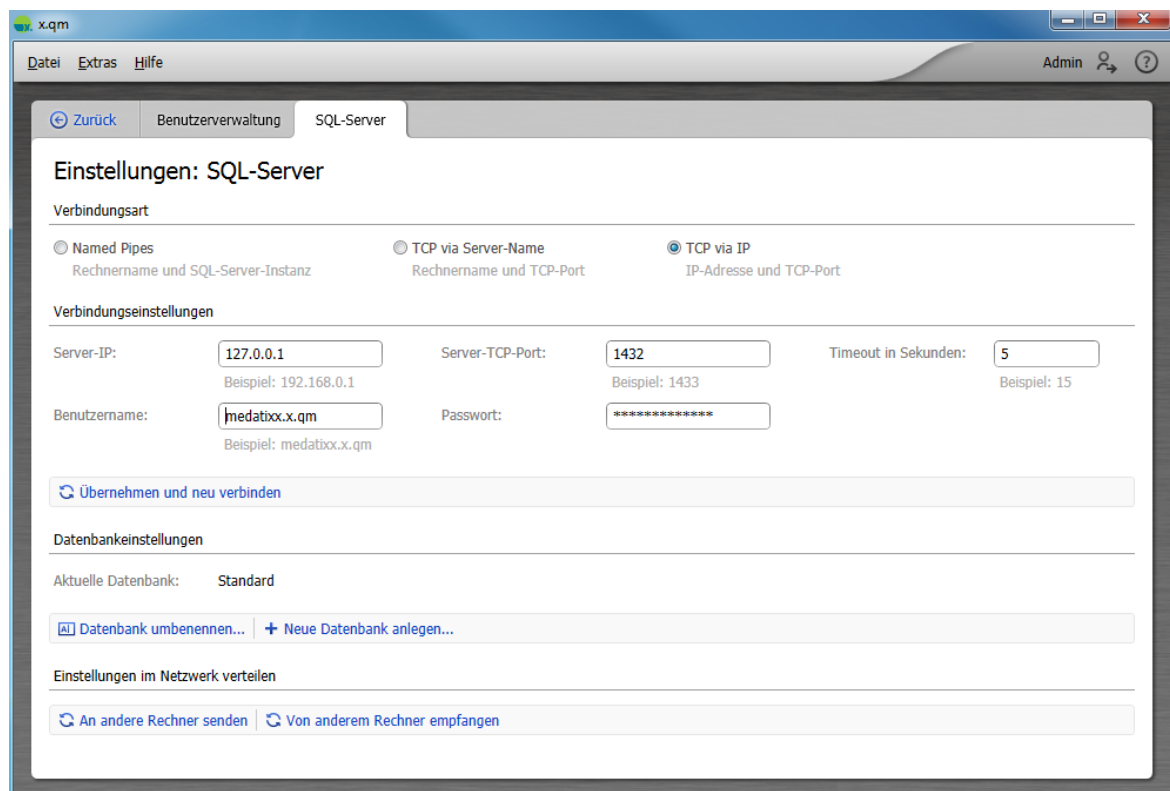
x.qm

Datei Extras Hilfe

Admin

Zurück | Benutzerverwaltung | SQL-Server

Einstellungen: SQL-Server

Verbindungsart

Named Pipes
Rechnername und SQL-Server-Instanz

TCP via Server-Name
Rechnername und TCP-Port

TCP via IP
IP-Adresse und TCP-Port

Verbindungseinstellungen

Server-IP: 127.0.0.1
Beispiel: 192.168.0.1

Server-TCP-Port: 1432
Beispiel: 1433

Timeout in Sekunden: 5
Beispiel: 15

Benutzername: medatixx.x.qm
Beispiel: medatixx.x.qm

Passwort: **************

Übernehmen und neu verbinden

Datenbankeinstellungen

Aktuelle Datenbank: Standard

Datenbank umbenennen... | + Neue Datenbank anlegen...

Einstellungen im Netzwerk verteilen

An andere Rechner senden | Von anderem Rechner empfangen